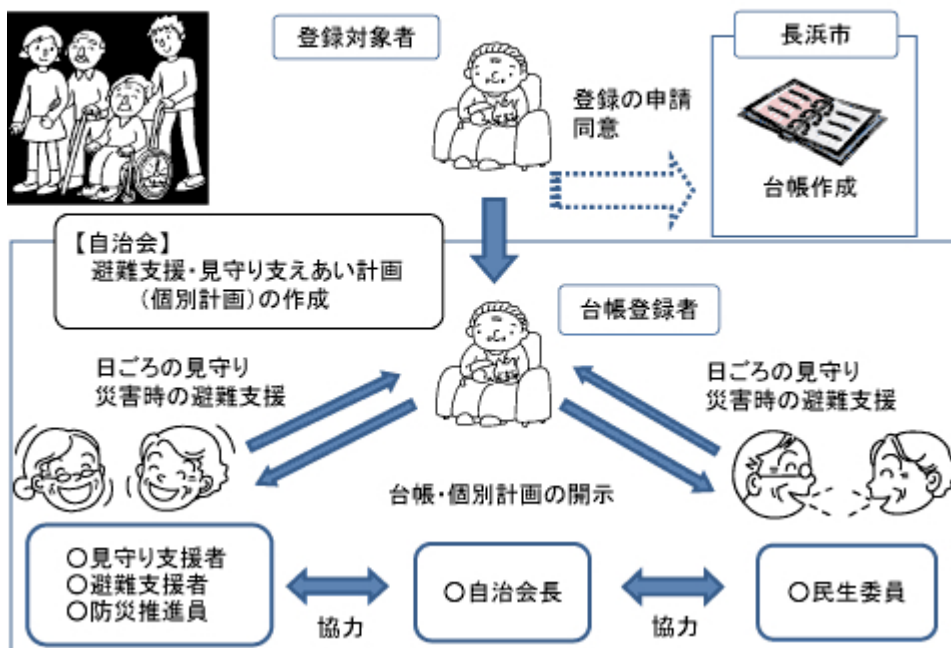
登録対象者

長浜市

登録の申請
同意

台帳作成

【自治会】
避難支援・見守り支えあい計画
（個別計画）の作成

台帳登録者

日ごろの見守り
災害時の避難支援

日ごろの見守り
災害時の避難支援

台帳・個別計画の開示

○見守り支援者
○避難支援者
○防災推進員

○自治会長

○民生委員

協力

協力